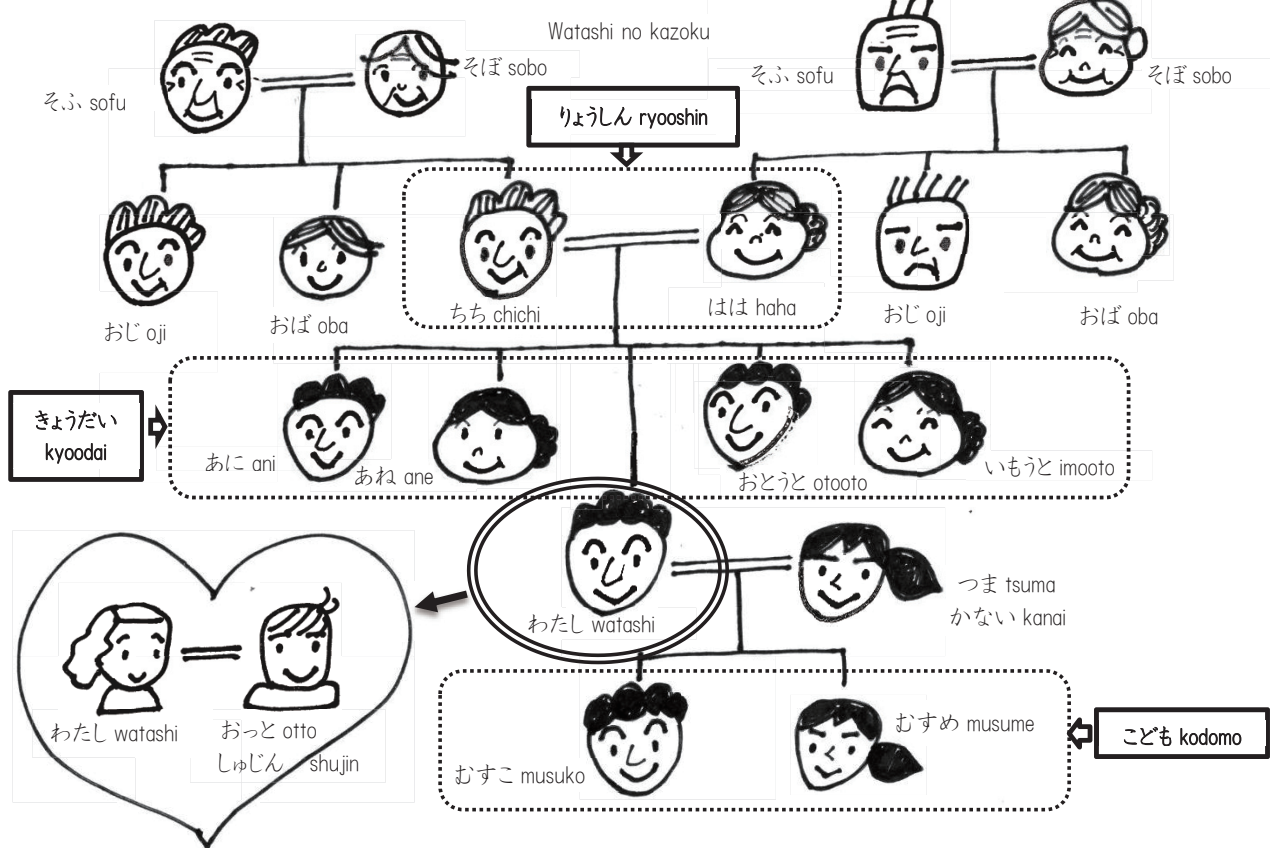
Watashi no kazoku

そふ sofu

そぼ sobo

そふ sofu

そぼ sobo

りょうしん ryooshin

おじ oji

おば oba

ちち chichi

はは haha

おじ oji

おば oba

きょうだい kyoodai

あに ani

あね ane

おとうと otooto

いもうと imooto

わたし watashi

つま tsuma
かない kanai

わたし watashi

おっと otto
しゅじん shujin

むすこ musuko

むすめ musume

こども kodomo